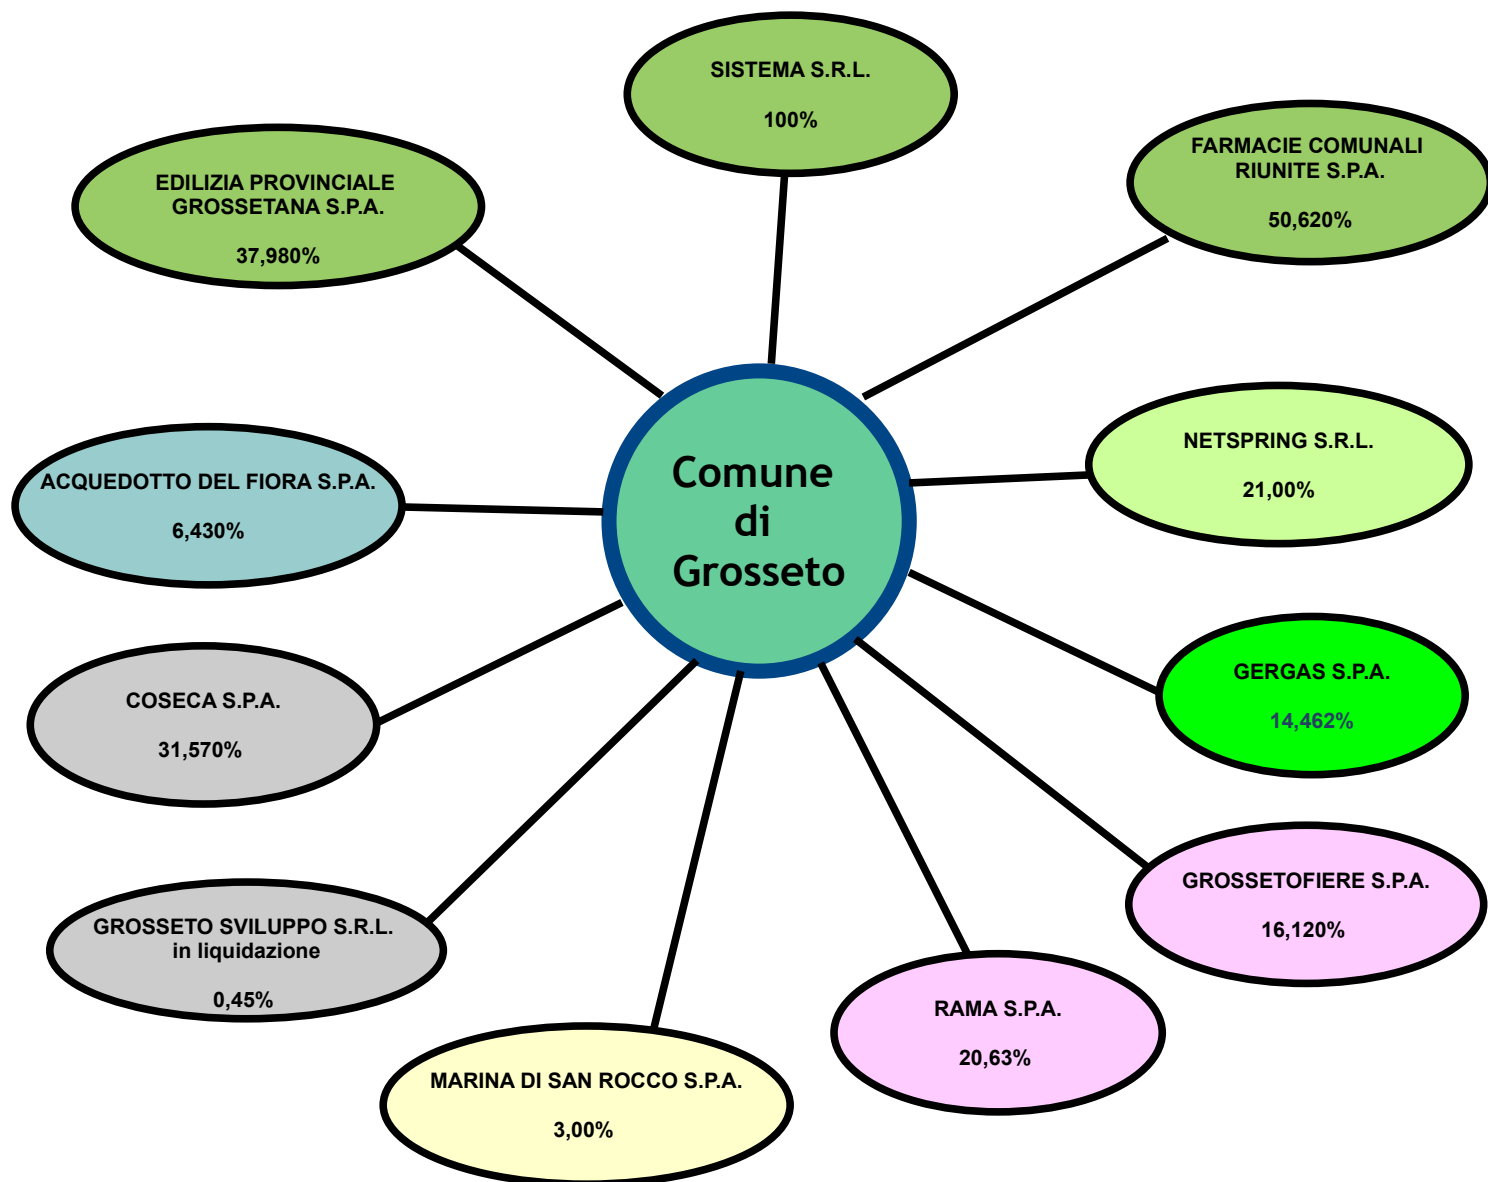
SISTEMA S.R.L.

100%

EDILIZIA PROVINCIALE GROSSETANA S.P.A.

37,980%

FARMACIE COMUNALI RIUNITE S.P.A.

50,620%

Comune di Grosseto

ACQUEDOTTO DEL FIORA S.P.A.

6,430%

NETSPRING S.R.L.

21,00%

COSECA S.P.A.

31,570%

GERGAS S.P.A.

14,462%

GROSSETO SVILUPPO S.R.L. in liquidazione

0,45%

GROSSETOFIERE S.P.A.

16,120%

RAMA S.P.A.

20,63%

MARINA DI SAN ROCCO S.P.A.

3,00%